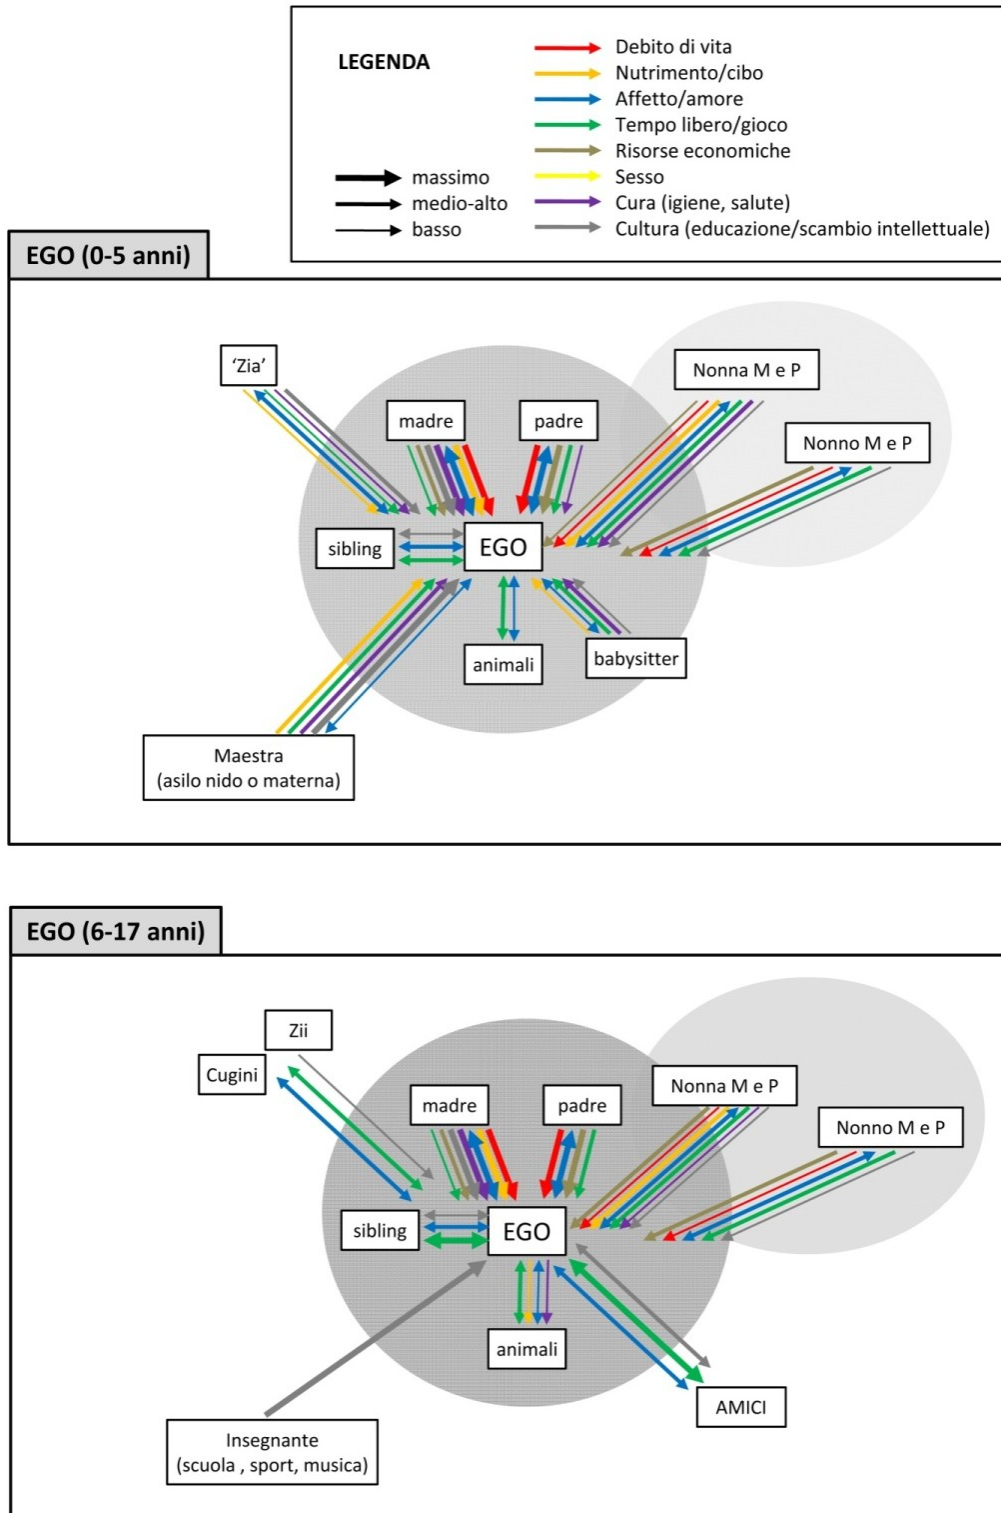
LEGENDA

massimo
medio-alto
basso

Debito di vita
Nutrimento/cibo
Affetto/amore
Tempo libero/gioco
Risorse economiche
Sesso
Cura (igiene, salute)
Cultura (educazione/scambio intellettuale)

EGO (0-5 anni)

'Zia'
madre
padre
Nonna M e P
Nonno M e P
sibling
EGO
animali
babysitter
Maestra
(asilo nido o materna)

EGO (6-17 anni)

Zii
Cugini
madre
padre
Nonna M e P
Nonno M e P
sibling
EGO
animali
AMICI
Insegnante
(scuola , sport, musica)